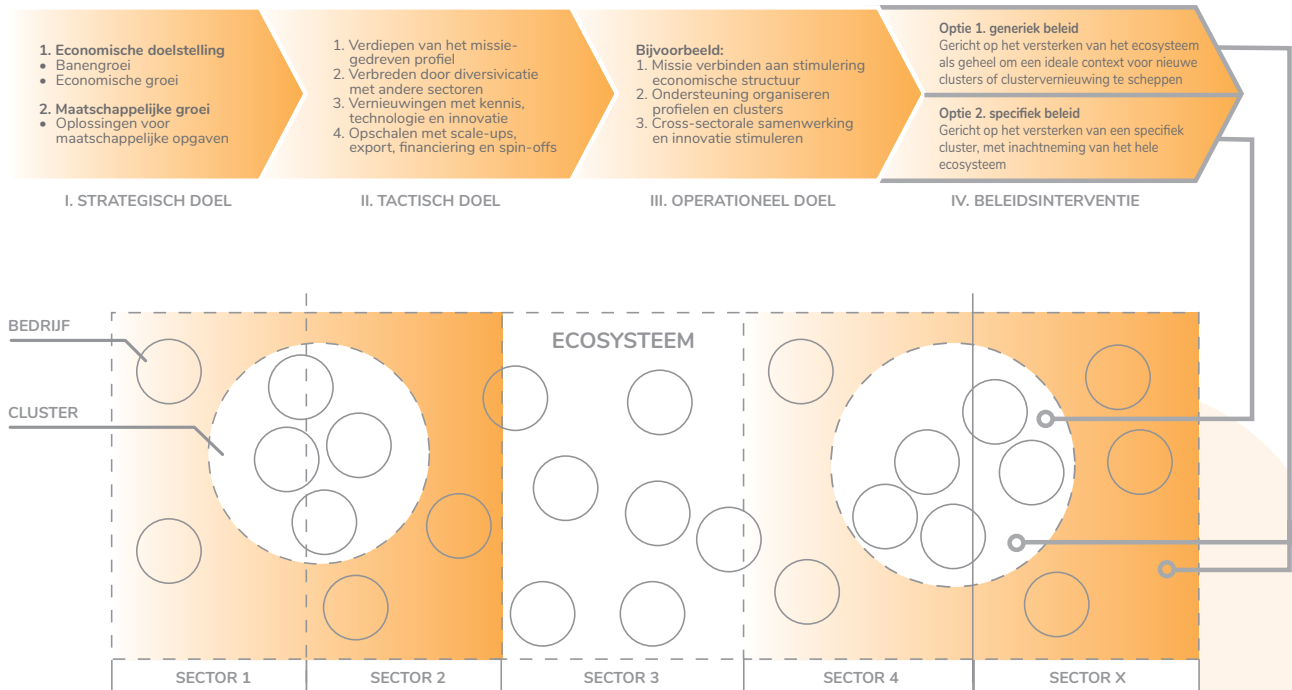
1. Economische doelstelling
• Banengroei
• Economische groei

2. Maatschappelijke groei
• Oplossingen voor maatschappelijke opgaven

I. STRATEGISCH DOEL

1. Verdiepen van het missiegedreven profiel
2. Verbreden door diversivicatie met andere sectoren
3. Vernieuwingen met kennis, technologie en innovatie
4. Opschalen met scale-ups, export, financiering en spin-offs

II. TACTISCH DOEL

Bijvoorbeeld:
1. Missie verbinden aan stimulering economische structuur
2. Ondersteuning organiseren profielen en clusters
3. Cross-sectorale samenwerking en innovatie stimuleren

III. OPERATIONEEL DOEL

Optie 1. generiek beleid
Gericht op het versterken van het ecosysteem als geheel om een ideale context voor nieuwe clusters of clustervernieuwing te scheppen

Optie 2. specifiek beleid
Gericht op het versterken van een specifiek cluster, met inachtneming van het hele ecosysteem

IV. BELEIDSINTERVENTIE

BEDRIJF

CLUSTER

ECOSYSTEEM

SECTOR 1

SECTOR 2

SECTOR 3

SECTOR 4

SECTOR X